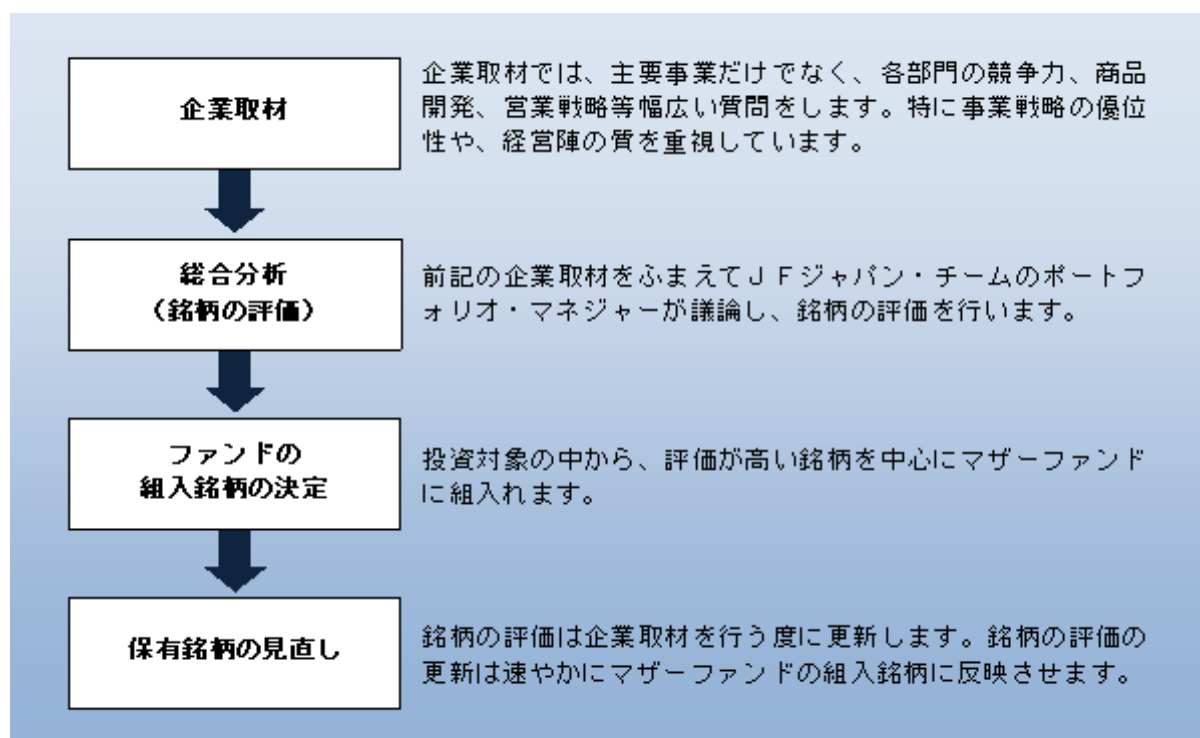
企業取材

企業取材では、主要事業だけでなく、各部門の競争力、商品開発、営業戦略等幅広い質問をします。特に事業戦略の優位性や、経営陣の質を重視しています。

総合分析
（銘柄の評価）

前記の企業取材をふまえてＪＦジャパン・チームのポートフォリオ・マネジャーが議論し、銘柄の評価を行います。

ファンドの
組入銘柄の決定

投資対象の中から、評価が高い銘柄を中心にマザーファンドに組入れます。

保有銘柄の見直し

銘柄の評価は企業取材を行う度に更新します。銘柄の評価の更新は速やかにマザーファンドの組入銘柄に反映させます。